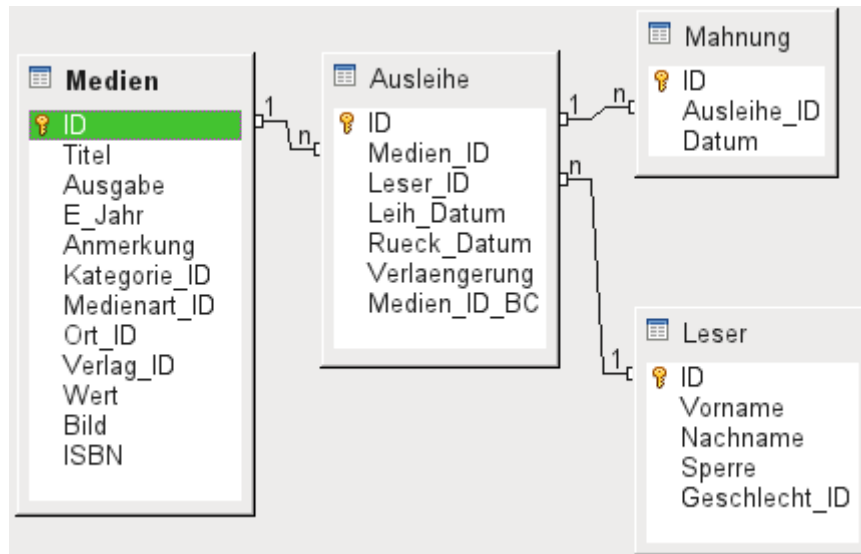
Medien
ID
Titel
Ausgabe
E_Jahr
Anmerkung
Kategorie_ID
Medienart_ID
Ort_ID
Verlag_ID
Wert
Bild
ISBN

1
n

Ausleihe
ID
Medien_ID
Leser_ID
Leih_Datum
Rueck_Datum
Verlaengerung
Medien_ID_BC

1
n

Mahnung
ID
Ausleihe_ID
Datum

n
1

Leser
ID
Vorname
Nachname
Sperre
Geschlecht_ID